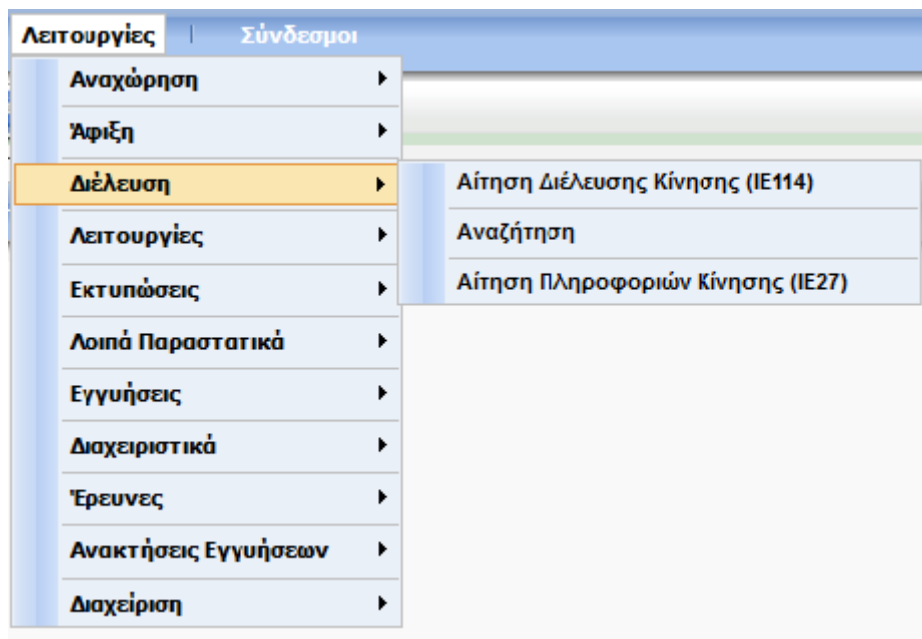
Λειτουργίες | Σύνδεσμοι

Αναχώρηση
Άφιξη
Διέλευση
Λειτουργίες
Εκτυπώσεις
Λοιπά Παραστατικά
Εγγυήσεις
Διαχειριστικά
Έρευνες
Ανακτήσεις Εγγυήσεων
Διαχείριση

Αίτηση Διέλευσης Κίνησης (IE114)
Αναζήτηση
Αίτηση Πληροφοριών Κίνησης (IE27)